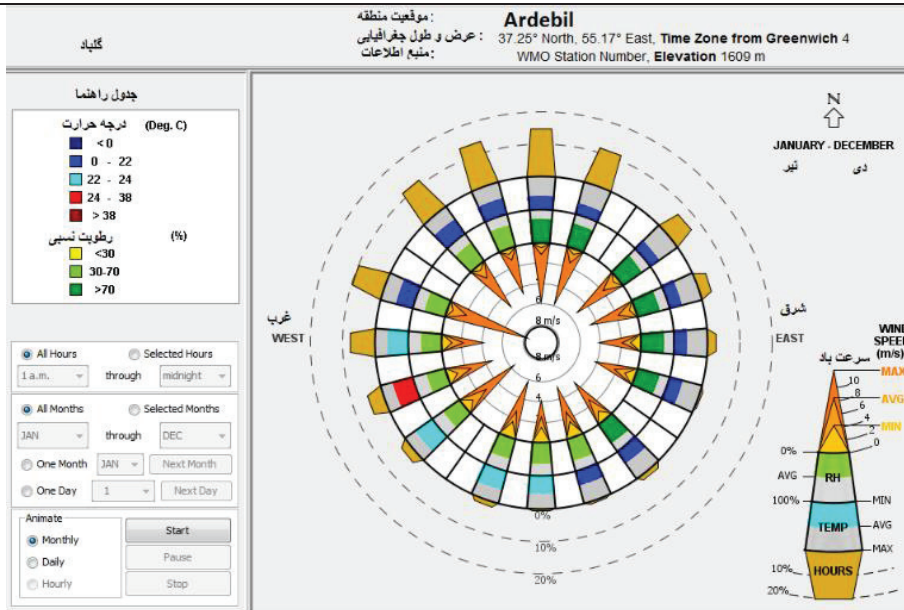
گلباد

موقعیت منطقه:
عرض و طول جغرافیایی:
منبع اطلاعات:

Ardebil
37.25° North, 55.17° East, Time Zone from Greenwich 4
WMO Station Number, Elevation 1609 m

جدول راهنما

درجه حرارت (Deg. C)
<0
0 - 22
22 - 24
24 - 38
> 38

رطوبت نسبی (%)
<30
30-70
>70

All Hours
Selected Hours
1 a.m.
through
midnight

All Months
Selected Months
JAN
through
DEC

One Month
JAN
Next Month

One Day
1
Next Day

Animate
Monthly
Daily
Hourly
Start
Pause
Stop

N
JANUARY - DECEMBER
دی
تیر

غرب
WEST

شرق
EAST

8 m/s
6
4
6
4
0%
10%
20%

WIND SPEED (m/s)
سرعت باد
MAX
10
8
AVG
6
4
2
MIN
0
0%
AVG
RH
100%
MIN
TEMP
AVG
MAX
10%
HOURS
20%